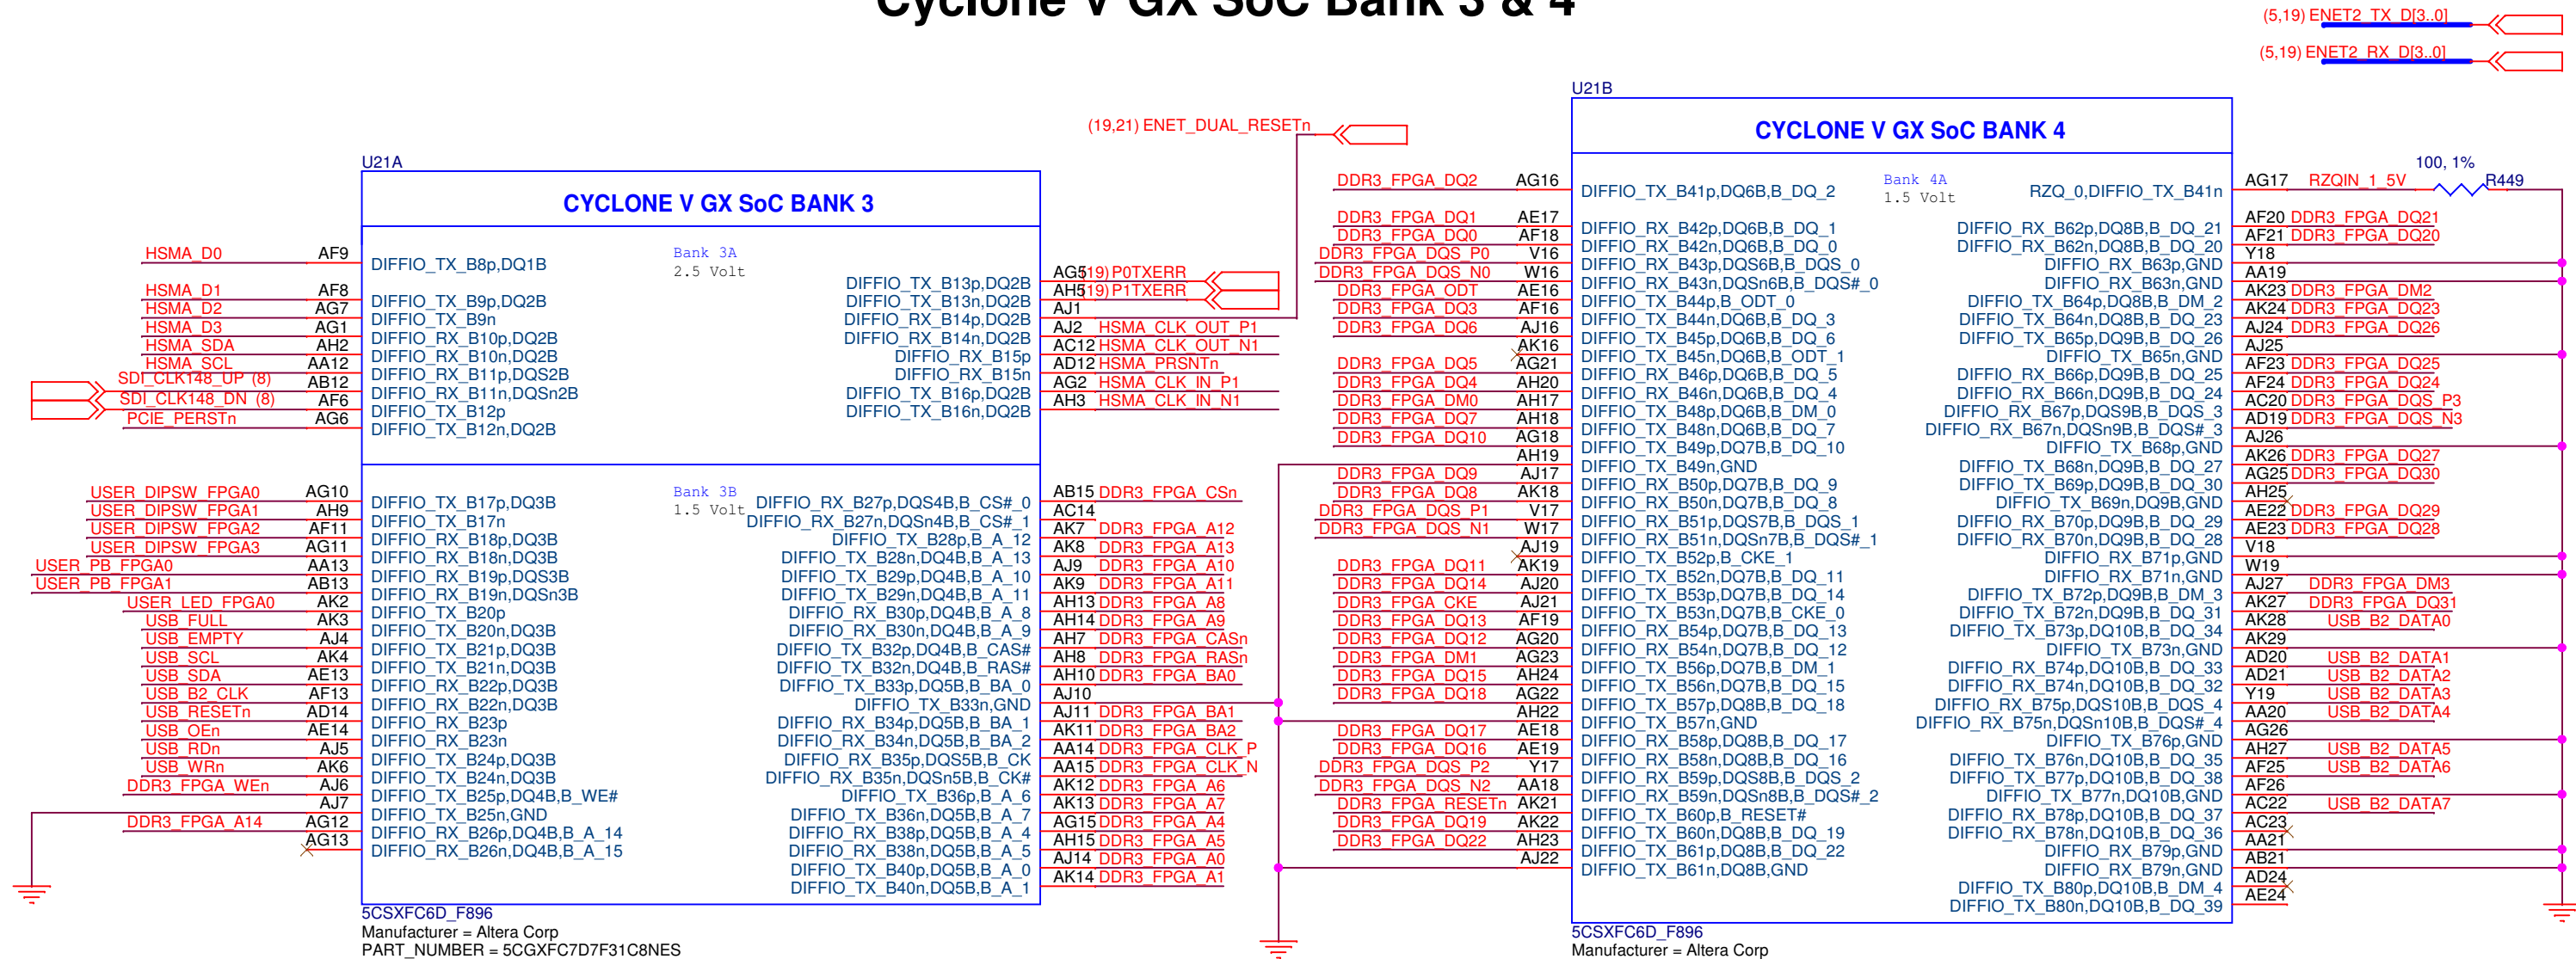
Cyclone V GX SoC Bank 3 & 4

(5,19) ENET2_TX_D[3..0]
(5,19) ENET2_RX_D[3..0]

(19,21) ENET_DUAL_RESETn

U21A
CYCLONE V GX SoC BANK 3

Bank 3A
2.5 Volt

HSMA_D0 AF9 DIFFIO_TX_B8p,DQ1B
HSMA_D1 AF8 DIFFIO_TX_B9p,DQ2B
HSMA_D2 AG7 DIFFIO_TX_B9n
HSMA_D3 AG1 DIFFIO_RX_B10p,DQ2B
HSMA_SDA AH2 DIFFIO_RX_B10n,DQ2B
HSMA_SCL AA12 DIFFIO_RX_B11p,DQS2B
SDI_CLK148_UP (8) AB12 DIFFIO_RX_B11n,DQSn2B
SDI_CLK148_DN (8) AF6 DIFFIO_TX_B12p
PCIE_PERSTn AG6 DIFFIO_TX_B12n,DQ2B

DIFFIO_TX_B13p,DQ2B AG5 (19) P0TXERR
DIFFIO_TX_B13n,DQ2B AH5 (19) P1TXERR
DIFFIO_RX_B14p,DQ2B AJ1
DIFFIO_RX_B14n,DQ2B AJ2 HSMA_CLK_OUT_P1
DIFFIO_RX_B15p AC12 HSMA_CLK_OUT_N1
DIFFIO_RX_B15n AD12 HSMA_PRSNTn
DIFFIO_TX_B16p,DQ2B AG2 HSMA_CLK_IN_P1
DIFFIO_TX_B16n,DQ2B AH3 HSMA_CLK_IN_N1

Bank 3B
1.5 Volt

USER_DIPSW_FPGA0 AG10 DIFFIO_TX_B17p,DQ3B
USER_DIPSW_FPGA1 AH9 DIFFIO_TX_B17n
USER_DIPSW_FPGA2 AF11 DIFFIO_RX_B18p,DQ3B
USER_DIPSW_FPGA3 AG11 DIFFIO_RX_B18n,DQ3B
USER_PB_FPGA0 AA13 DIFFIO_RX_B19p,DQS3B
USER_PB_FPGA1 AB13 DIFFIO_RX_B19n,DQSn3B
USER_LED_FPGA0 AK2 DIFFIO_TX_B20p
USB_FULL AK3 DIFFIO_TX_B20n,DQ3B
USB_EMPTY AJ4 DIFFIO_TX_B21p,DQ3B
USB_SCL AK4 DIFFIO_TX_B21n,DQ3B
USB_SDA AE13 DIFFIO_RX_B22p,DQ3B
USB_B2_CLK AF13 DIFFIO_RX_B22n,DQ3B
USB_RESETn AD14 DIFFIO_RX_B23p
USB_OEn AE14 DIFFIO_RX_B23n
USB_RDn AJ5 DIFFIO_TX_B24p,DQ3B
USB_WRn AK6 DIFFIO_TX_B24n,DQ3B
DDR3_FPGA_WEn AJ6 DIFFIO_TX_B25p,DQ4B,B_WE#
AJ7 DIFFIO_TX_B25n,GND
DDR3_FPGA_A14 AG12 DIFFIO_RX_B26p,DQ4B,B_A_14
AG13 DIFFIO_RX_B26n,DQ4B,B_A_15

DIFFIO_RX_B27p,DQS4B,B_CS#_0 AB15 DDR3_FPGA_CSn
DIFFIO_RX_B27n,DQSn4B,B_CS#_1 AC14
DIFFIO_TX_B28p,B_A_12 AK7 DDR3_FPGA_A12
DIFFIO_TX_B28n,DQ4B,B_A_13 AK8 DDR3_FPGA_A13
DIFFIO_TX_B29p,DQ4B,B_A_10 AJ9 DDR3_FPGA_A10
DIFFIO_TX_B29n,DQ4B,B_A_11 AK9 DDR3_FPGA_A11
DIFFIO_RX_B30p,DQ4B,B_A_8 AH13 DDR3_FPGA_A8
DIFFIO_RX_B30n,DQ4B,B_A_9 AH14 DDR3_FPGA_A9
DIFFIO_TX_B32p,DQ4B,B_CAS# AH7 DDR3_FPGA_CASn
DIFFIO_TX_B32n,DQ4B,B_RAS# AH8 DDR3_FPGA_RASn
DIFFIO_TX_B33p,DQ5B,B_BA_0 AH10 DDR3_FPGA_BA0
DIFFIO_TX_B33n,GND AJ10
DIFFIO_RX_B34p,DQ5B,B_BA_1 AJ11 DDR3_FPGA_BA1
DIFFIO_RX_B34n,DQ5B,B_BA_2 AK11 DDR3_FPGA_BA2
DIFFIO_RX_B35p,DQS5B,B_CK AA14 DDR3_FPGA_CLK_P
DIFFIO_RX_B35n,DQSn5B,B_CK# AA15 DDR3_FPGA_CLK_N
DIFFIO_TX_B36p,B_A_6 AK12 DDR3_FPGA_A6
DIFFIO_TX_B36n,DQ5B,B_A_7 AK13 DDR3_FPGA_A7
DIFFIO_RX_B38p,DQ5B,B_A_4 AG15 DDR3_FPGA_A4
DIFFIO_RX_B38n,DQ5B,B_A_5 AH15 DDR3_FPGA_A5
DIFFIO_TX_B40p,DQ5B,B_A_0 AJ14 DDR3_FPGA_A0
DIFFIO_TX_B40n,DQ5B,B_A_1 AK14 DDR3_FPGA_A1

5CSXFC6D_F896
Manufacturer = Altera Corp
PART_NUMBER = 5CGXFC7D7F31C8NES

U21B
CYCLONE V GX SoC BANK 4

Bank 4A
1.5 Volt

DDR3_FPGA_DQ2 AG16 DIFFIO_TX_B41p,DQ6B,B_DQ_2
DDR3_FPGA_DQ1 AE17 DIFFIO_RX_B42p,DQ6B,B_DQ_1
DDR3_FPGA_DQ0 AF18 DIFFIO_RX_B42n,DQ6B,B_DQ_0
DDR3_FPGA_DQS_P0 V16 DIFFIO_RX_B43p,DQS6B,B_DQS_0
DDR3_FPGA_DQS_N0 W16 DIFFIO_RX_B43n,DQSn6B,B_DQS#_0
DDR3_FPGA_ODT AE16 DIFFIO_TX_B44p,B_ODT_0
DDR3_FPGA_DQ3 AF16 DIFFIO_TX_B44n,DQ6B,B_DQ_3
DDR3_FPGA_DQ6 AJ16 DIFFIO_TX_B45p,DQ6B,B_DQ_6
AK16 DIFFIO_TX_B45n,DQ6B,B_ODT_1
DDR3_FPGA_DQ5 AG21 DIFFIO_RX_B46p,DQ6B,B_DQ_5
DDR3_FPGA_DQ4 AH20 DIFFIO_RX_B46n,DQ6B,B_DQ_4
DDR3_FPGA_DM0 AH17 DIFFIO_TX_B48p,DQ6B,B_DM_0
DDR3_FPGA_DQ7 AH18 DIFFIO_TX_B48n,DQ6B,B_DQ_7
DDR3_FPGA_DQ10 AG18 DIFFIO_TX_B49p,DQ7B,B_DQ_10
AH19 DIFFIO_TX_B49n,GND
DDR3_FPGA_DQ9 AJ17 DIFFIO_RX_B50p,DQ7B,B_DQ_9
DDR3_FPGA_DQ8 AK18 DIFFIO_RX_B50n,DQ7B,B_DQ_8
DDR3_FPGA_DQS_P1 V17 DIFFIO_RX_B51p,DQS7B,B_DQS_1
DDR3_FPGA_DQS_N1 W17 DIFFIO_RX_B51n,DQSn7B,B_DQS#_1
AJ19 DIFFIO_TX_B52p,B_CKE_1
DDR3_FPGA_DQ11 AK19 DIFFIO_TX_B52n,DQ7B,B_DQ_11
DDR3_FPGA_DQ14 AJ20 DIFFIO_TX_B53p,DQ7B,B_DQ_14
DDR3_FPGA_CKE AJ21 DIFFIO_TX_B53n,DQ7B,B_CKE_0
DDR3_FPGA_DQ13 AF19 DIFFIO_RX_B54p,DQ7B,B_DQ_13
DDR3_FPGA_DQ12 AG20 DIFFIO_RX_B54n,DQ7B,B_DQ_12
DDR3_FPGA_DM1 AG23 DIFFIO_TX_B56p,DQ7B,B_DM_1
DDR3_FPGA_DQ15 AH24 DIFFIO_TX_B56n,DQ7B,B_DQ_15
DDR3_FPGA_DQ18 AG22 DIFFIO_TX_B57p,DQ8B,B_DQ_18
AH22 DIFFIO_TX_B57n,GND
DDR3_FPGA_DQ17 AE18 DIFFIO_RX_B58p,DQ8B,B_DQ_17
DDR3_FPGA_DQ16 AE19 DIFFIO_RX_B58n,DQ8B,B_DQ_16
DDR3_FPGA_DQS_P2 Y17 DIFFIO_RX_B59p,DQS8B,B_DQS_2
DDR3_FPGA_DQS_N2 AA18 DIFFIO_RX_B59n,DQSn8B,B_DQS#_2
DDR3_FPGA_RESETn AK21 DIFFIO_TX_B60p,B_RESET#
DDR3_FPGA_DQ19 AK22 DIFFIO_TX_B60n,DQ8B,B_DQ_19
DDR3_FPGA_DQ22 AH23 DIFFIO_TX_B61p,DQ8B,B_DQ_22
AJ22 DIFFIO_TX_B61n,DQ8B,GND

RZQ_0,DIFFIO_TX_B41n AG17 RZQIN_1_5V
100, 1%
R449
DIFFIO_RX_B62p,DQ8B,B_DQ_21 AF20 DDR3_FPGA_DQ21
DIFFIO_RX_B62n,DQ8B,B_DQ_20 AF21 DDR3_FPGA_DQ20
DIFFIO_RX_B63p,GND Y18
DIFFIO_RX_B63n,GND AA19
DIFFIO_TX_B64p,DQ8B,B_DM_2 AK23 DDR3_FPGA_DM2
DIFFIO_TX_B64n,DQ8B,B_DQ_23 AK24 DDR3_FPGA_DQ23
DIFFIO_TX_B65p,DQ9B,B_DQ_26 AJ24 DDR3_FPGA_DQ26
DIFFIO_TX_B65n,GND AJ25
DIFFIO_RX_B66p,DQ9B,B_DQ_25 AF23 DDR3_FPGA_DQ25
DIFFIO_RX_B66n,DQ9B,B_DQ_24 AF24 DDR3_FPGA_DQ24
DIFFIO_RX_B67p,DQS9B,B_DQS_3 AC20 DDR3_FPGA_DQS_P3
DIFFIO_RX_B67n,DQSn9B,B_DQS#_3 AD19 DDR3_FPGA_DQS_N3
DIFFIO_TX_B68p,GND AJ26
DIFFIO_TX_B68n,DQ9B,B_DQ_27 AK26 DDR3_FPGA_DQ27
DIFFIO_TX_B69p,DQ9B,B_DQ_30 AG25 DDR3_FPGA_DQ30
DIFFIO_TX_B69n,DQ9B,GND AH25
DIFFIO_RX_B70p,DQ9B,B_DQ_29 AE22 DDR3_FPGA_DQ29
DIFFIO_RX_B70n,DQ9B,B_DQ_28 AE23 DDR3_FPGA_DQ28
DIFFIO_RX_B71p,GND V18
DIFFIO_RX_B71n,GND W19
DIFFIO_TX_B72p,DQ9B,B_DM_3 AJ27 DDR3_FPGA_DM3
DIFFIO_TX_B72n,DQ9B,B_DQ_31 AK27 DDR3_FPGA_DQ31
DIFFIO_TX_B73p,DQ10B,B_DQ_34 AK28 USB_B2_DATA0
DIFFIO_TX_B73n,GND AK29
DIFFIO_RX_B74p,DQ10B,B_DQ_33 AD20 USB_B2_DATA1
DIFFIO_RX_B74n,DQ10B,B_DQ_32 AD21 USB_B2_DATA2
DIFFIO_RX_B75p,DQS10B,B_DQS_4 Y19 USB_B2_DATA3
DIFFIO_RX_B75n,DQSn10B,B_DQS#_4 AA20 USB_B2_DATA4
DIFFIO_TX_B76p,GND AG26
DIFFIO_TX_B76n,DQ10B,B_DQ_35 AH27 USB_B2_DATA5
DIFFIO_TX_B77p,DQ10B,B_DQ_38 AF25 USB_B2_DATA6
DIFFIO_TX_B77n,DQ10B,GND AF26
DIFFIO_RX_B78p,DQ10B,B_DQ_37 AC22 USB_B2_DATA7
DIFFIO_RX_B78n,DQ10B,B_DQ_36 AC23
DIFFIO_RX_B79p,GND AA21
DIFFIO_RX_B79n,GND AB21
DIFFIO_TX_B80p,DQ10B,B_DM_4 AD24
DIFFIO_TX_B80n,DQ10B,B_DQ_39 AE24

5CSXFC6D_F896
Manufacturer = Altera Corp